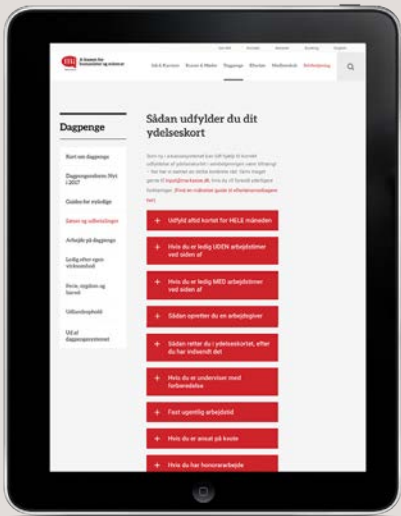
A-kassen for kommunikation og sprog

Job & Karriere | Kurser & Møder | Dagpenge | Rådgivning

Dagpenge

Kort om dagpenge

Dagpengereform: Nyt i 2017

Guides for nyledige

Satser og udbetalinger

Arbejde på dagpenge

Ledig efter egen virksomhed

Ferie, sygdom og barsel

Udlandsophold

Ud af dagpengesystemet

Sådan udfylder du dit ydelseskort

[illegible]

+ Udfyld altid kortet for HELE måneden

+ Hvis du er ledig UDEN arbejdstimer ved siden af

+ Hvis du er ledig MED arbejdstimer ved siden af

+ Sådan opretter du en arbejdsgiver

+ Sådan retter du i ydelseskortet, efter du har indsendt det

+ Hvis du er underviser med forberedelse

+ Fast ugentlig arbejdstid

+ Hvis du er ansat på kvote

+ Hvis du har honorararbejde